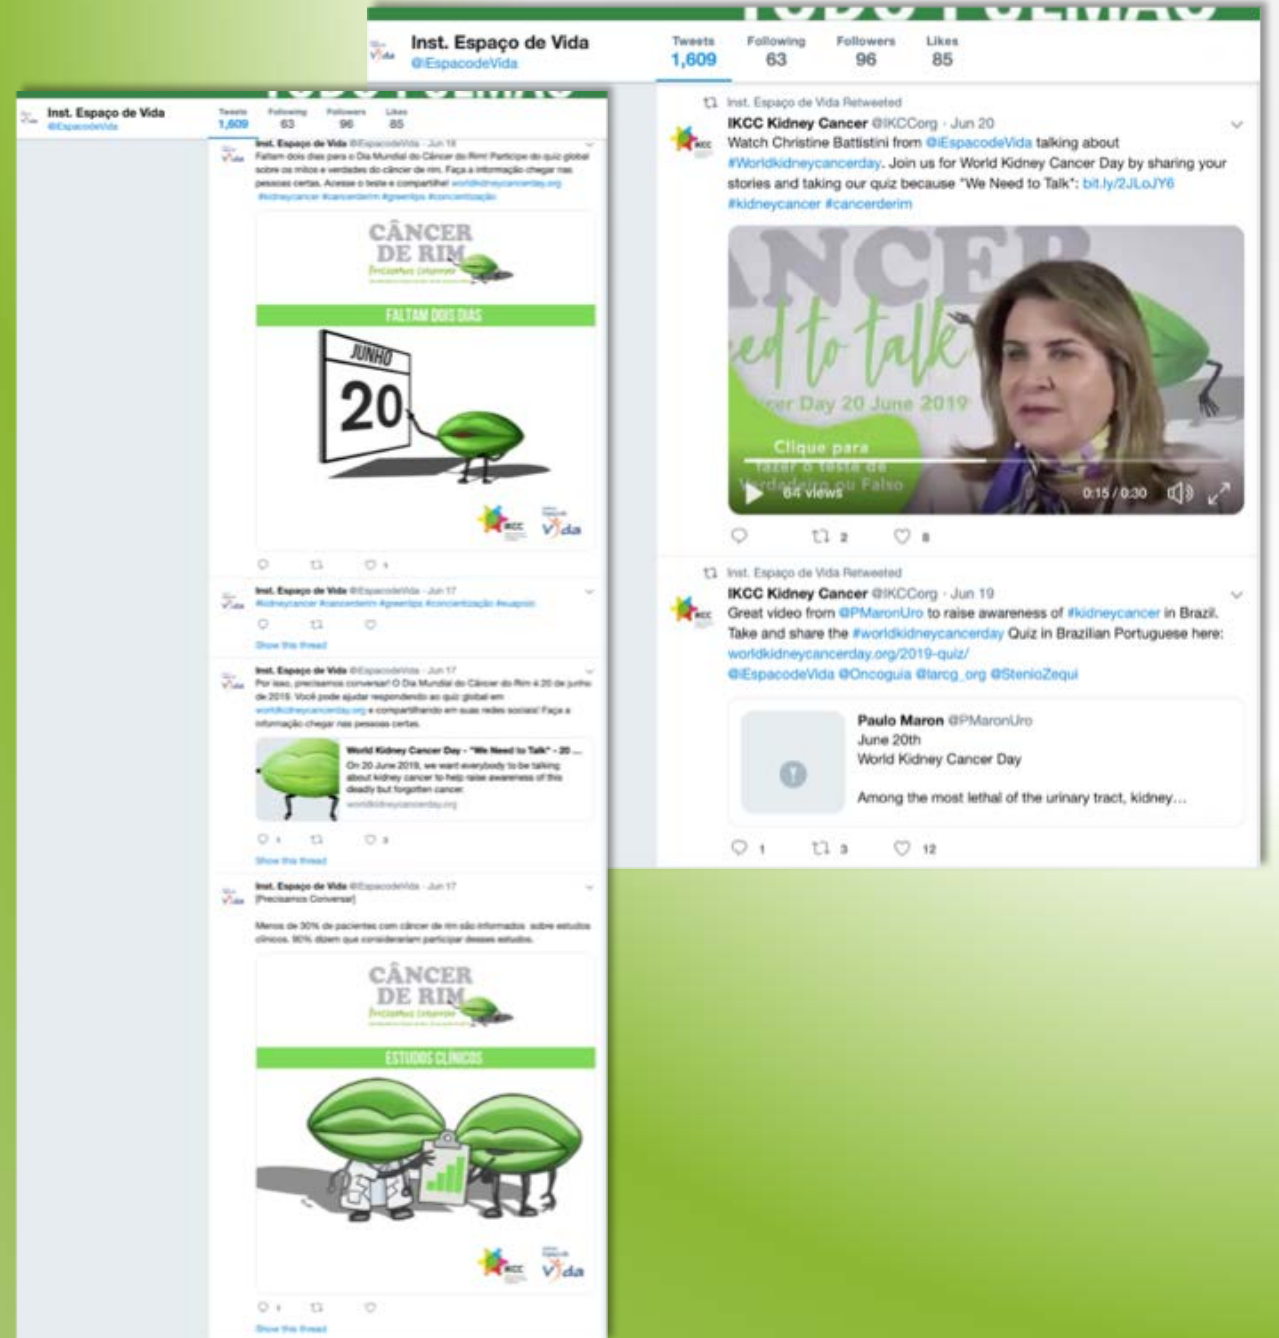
Inst. Espaço de Vida
@iEspacodeVida

Tweets 1,609 Following 63 Followers 96 Likes 85

Inst. Espaço de Vida Retweeted
IKCC Kidney Cancer @IKCCorg · Jun 20
Watch Christine Battistini from @iEspacodeVida talking about #Worldkidneycancerday. Join us for World Kidney Cancer Day by sharing your stories and taking our quiz because "We Need to Talk": bit.ly/2JLoJY6 #kidneycancer #cancerderim

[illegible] Need to talk
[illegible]cer Day 20 June 2019
Clique para fazer o teste de Verdadeiro ou Falso
64 views 0:15 / 0:30

2 8

Inst. Espaço de Vida Retweeted
IKCC Kidney Cancer @IKCCorg · Jun 19
Great video from @PMaronUro to raise awareness of #kidneycancer in Brazil. Take and share the #worldkidneycancerday Quiz in Brazilian Portuguese here: worldkidneycancerday.org/2019-quiz/ @iEspacodeVida @Oncoguia @larcg_org @StenioZequi

Paulo Maron @PMaronUro
June 20th
World Kidney Cancer Day
Among the most lethal of the urinary tract, kidney...

1 3 12

Inst. Espaço de Vida
@iEspacodeVida
Tweets 1,609 Following 63 Followers 96 Likes 85

Inst. Espaço de Vida @iEspacodeVida · Jun 18
Faltam dois dias para o Dia Mundial do Câncer do Rim! Participe do quiz global sobre os mitos e verdades do câncer de rim. Faça a informação chegar nas pessoas certas. Acesse o teste e compartilhe! worldkidneycancerday.org #kidneycancer #cancerderim #greenlips #conscientização

CÂNCER DE RIM
Precisamos conversar
FALTAM DOIS DIAS
JUNHO
20

Inst. Espaço de Vida @iEspacodeVida · Jun 17
#kidneycancer #cancerderim #greenlips #conscientização #euapoio
Show this thread

Inst. Espaço de Vida @iEspacodeVida · Jun 17
Por isso, precisamos conversar! O Dia Mundial do Câncer do Rim é 20 de junho de 2019. Você pode ajudar respondendo ao quiz global em worldkidneycancerday.org e compartilhando em suas redes sociais! Faça a informação chegar nas pessoas certas.

World Kidney Cancer Day - "We Need to Talk" - 20 ...
On 20 June 2019, we want everybody to be talking about kidney cancer to help raise awareness of this deadly but forgotten cancer.
worldkidneycancerday.org

1 3
Show this thread

Inst. Espaço de Vida @iEspacodeVida · Jun 17
[Precisamos Conversar]

Menos de 30% de pacientes com câncer de rim são informados sobre estudos clínicos. 90% dizem que considerariam participar desses estudos.

CÂNCER DE RIM
Precisamos conversar
ESTUDOS CLÍNICOS

1
Show this thread